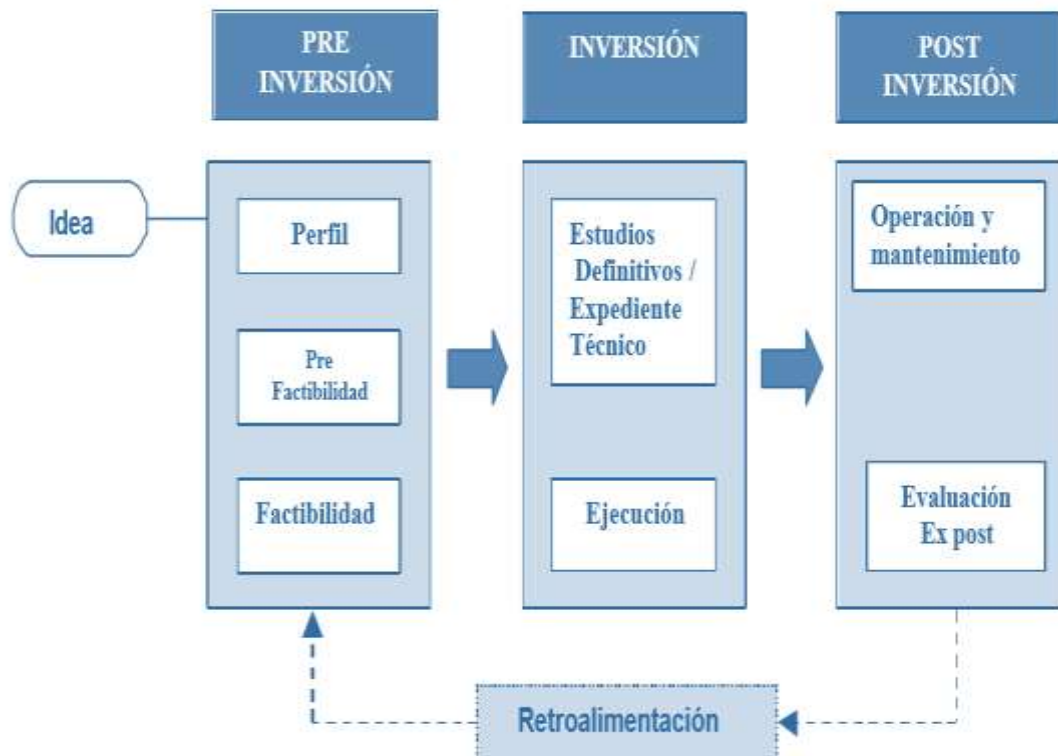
PRE INVERSIÓN

INVERSIÓN

POST INVERSIÓN

Idea

Perfil

Pre Factibilidad

Factibilidad

Estudios Definitivos / Expediente Técnico

Ejecución

Operación y mantenimiento

Evaluación Ex post

Retroalimentación